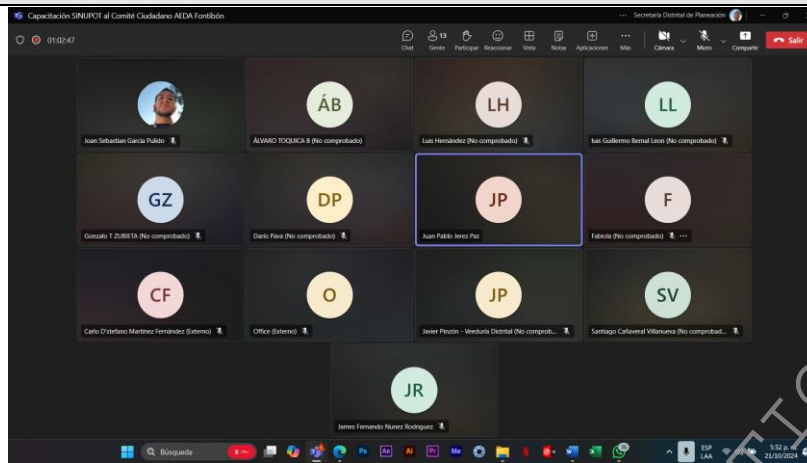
Capacitación SINUPOT al Comité Ciudadano AEDA Fontibón

Secretaría Distrital de Planeación

01:02:47

Chat
13 Gente
Participar
Reaccionar
Vista
Notas
Aplicaciones
Más
Cámara
Micro
Compartir
Salir

Joan Sebastian Garcia Pulido

ÁB
ÁLVARO TOQUICA B (No comprobado)

LH
Luis Hernández (No comprobado)

LL
luis Guillermo Bernal Leon (No comprobado)

GZ
Gonzalo T ZUBIETA (No comprobado)

DP
Darío Pava (No comprobado)

JP
Juan Pablo Jerez Paz

F
Fabiola (No comprobado)

CF
Carlo D'stefano Martinez Fernández (Externo)

O
Office (Externo)

JP
Javier Pinzón - Veeduría Distrital (No comprob...

SV
Santiago Cañaveral Villanueva (No comprobad...

JR
James Fernando Nunez Rodriguez

Búsqueda

ESP
LAA

5:52 p. m.
21/10/2024